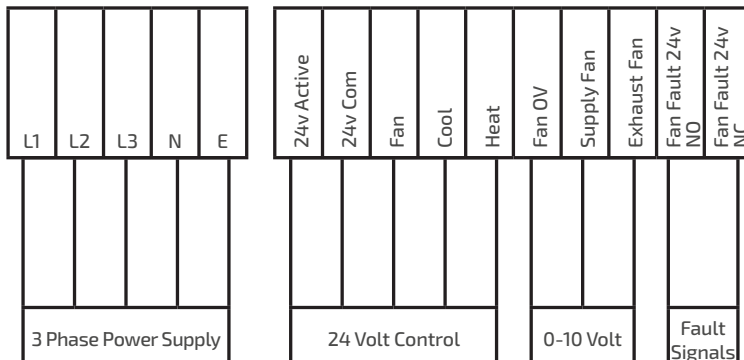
L1 | L2 | L3 | N | E

24v Active | 24v Com | Fan | Cool | Heat | Fan 0V | Supply Fan | Exhaust Fan | Fan Fault 24v NO | Fan Fault 24v NC

3 Phase Power Supply

24 Volt Control

0-10 Volt

Fault Signals